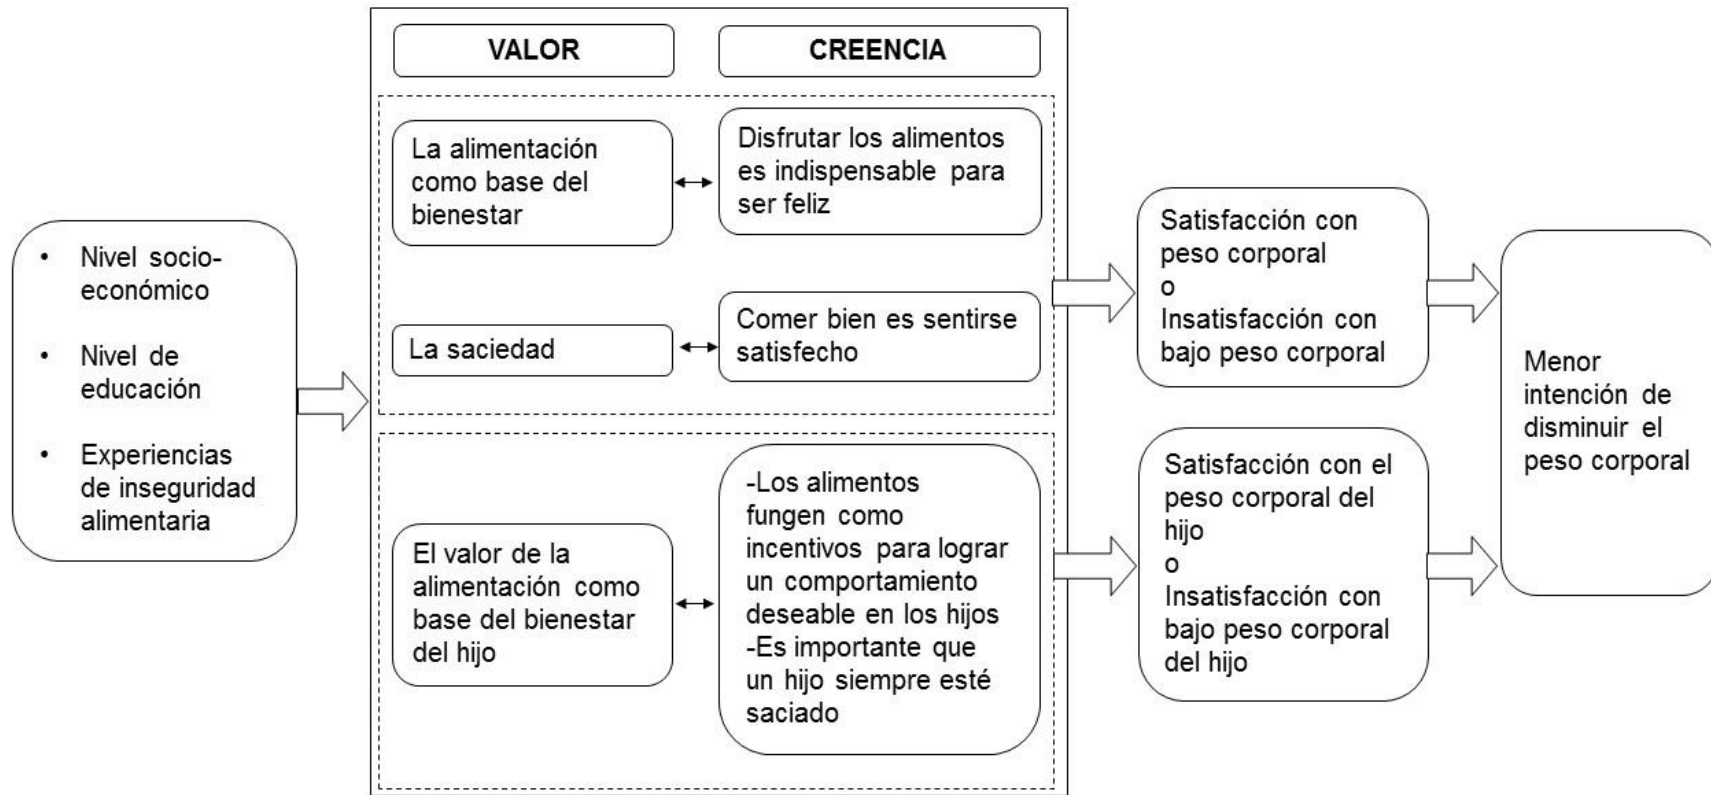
- Nivel socio-económico
- Nivel de educación
- Experiencias de inseguridad alimentaria

VALOR

CREENCIA

La alimentación como base del bienestar

Disfrutar los alimentos es indispensable para ser feliz

La saciedad

Comer bien es sentirse satisfecho

El valor de la alimentación como base del bienestar del hijo

-Los alimentos fungen como incentivos para lograr un comportamiento deseable en los hijos
-Es importante que un hijo siempre esté saciado

Satisfacción con peso corporal
o
Insatisfacción con bajo peso corporal

Satisfacción con el peso corporal del hijo
o
Insatisfacción con bajo peso corporal del hijo

Menor intención de disminuir el peso corporal